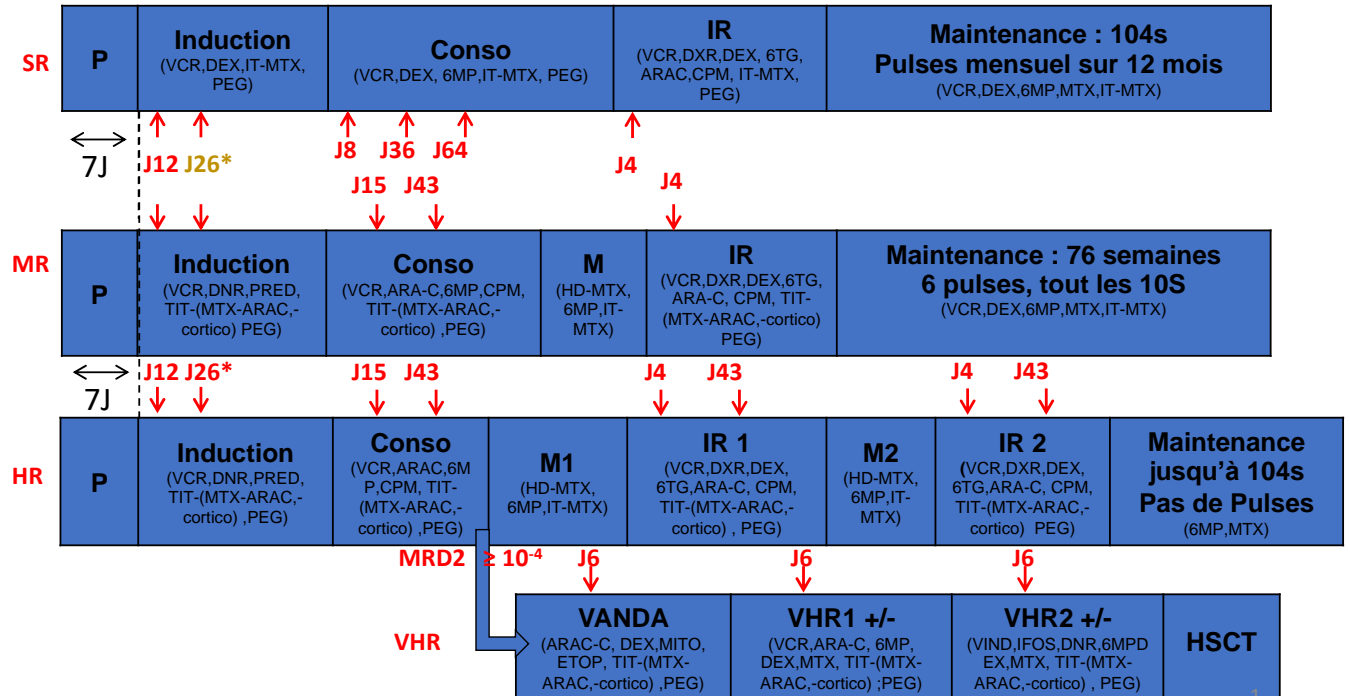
SR

P

Induction
(VCR,DEX,IT-MTX, PEG)

Conso
(VCR,DEX, 6MP,IT-MTX, PEG)

IR
(VCR,DXR,DEX, 6TG, ARAC,CPM, IT-MTX, PEG)

Maintenance : 104s
Pulses mensuel sur 12 mois
(VCR,DEX,6MP,MTX,IT-MTX)

7J

J12 J26*

J8 J36 J64

J4

J15 J43

J4

MR

P

Induction
(VCR,DNR,PRED, TIT-(MTX-ARAC,-cortico) PEG)

Conso
(VCR,ARA-C,6MP,CPM, TIT-(MTX-ARAC,-cortico) ,PEG)

M
(HD-MTX, 6MP,IT-MTX)

IR
(VCR,DXR,DEX,6TG, ARA-C, CPM, TIT-(MTX-ARAC,-cortico) PEG)

Maintenance : 76 semaines
6 pulses, tout les 10S
(VCR,DEX,6MP,MTX,IT-MTX)

7J

J12 J26*

J15 J43

J4 J43

J4 J43

HR

P

Induction
(VCR,DNR,PRED, TIT-(MTX-ARAC,-cortico) ,PEG)

Conso
(VCR,ARAC,6MP,CPM, TIT-(MTX-ARAC,-cortico) ,PEG)

M1
(HD-MTX, 6MP,IT-MTX)

IR 1
(VCR,DXR,DEX, 6TG,ARA-C, CPM, TIT-(MTX-ARAC,-cortico) , PEG)

M2
(HD-MTX, 6MP,IT-MTX)

IR 2
(VCR,DXR,DEX, 6TG,ARA-C, CPM, TIT-(MTX-ARAC,-cortico) PEG)

Maintenance jusqu'à 104s
Pas de Pulses
(6MP,MTX)

MRD2 $\geq 10^{-4}$

J6

J6

J6

VHR

VANDA
(ARAC-C, DEX,MITO, ETOP, TIT-(MTX-ARAC,-cortico) ,PEG)

VHR1 +/-
(VCR,ARA-C, 6MP, DEX,MTX, TIT-(MTX-ARAC,-cortico) ;PEG)

VHR2 +/-
(VIND,IFOS,DNR,6MPDEX,MTX, TIT-(MTX-ARAC,-cortico) , PEG)

HSCT

1